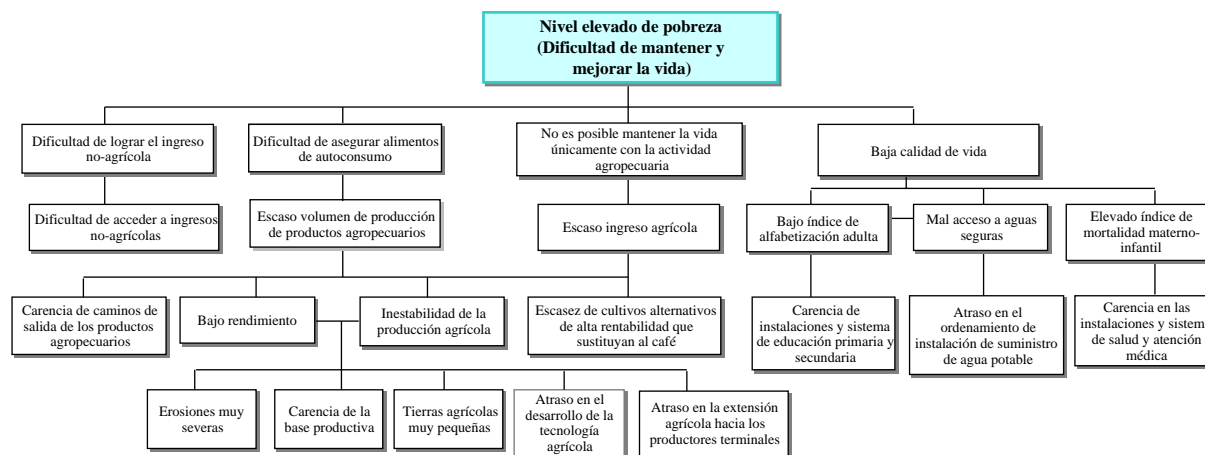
Nivel elevado de pobreza (Dificultad de mantener y mejorar la vida)

Dificultad de lograr el ingreso no-agrícola

Dificultad de acceder a ingresos no-agrícolas

Dificultad de asegurar alimentos de autoconsumo

Escaso volumen de producción de productos agropecuarios

No es posible mantener la vida únicamente con la actividad agropecuaria

Escaso ingreso agrícola

Baja calidad de vida

Bajo índice de alfabetización adulta

Carencia de instalaciones y sistema de educación primaria y secundaria

Mal acceso a aguas seguras

Atraso en el ordenamiento de instalación de suministro de agua potable

Elevado índice de mortalidad materno-infantil

Carencia en las instalaciones y sistem de salud y atención médica

Carencia de caminos de salida de los productos agropecuarios

Bajo rendimiento

Inestabilidad de la producción agrícola

Escasez de cultivos alternativos de alta rentabilidad que sustituyan al café

Erosiones muy severas

Carencia de la base productiva

Tierras agrícolas muy pequeñas

Atraso en el desarrollo de la tecnología agrícola

Atraso en la extensión agrícola hacia los productores terminales